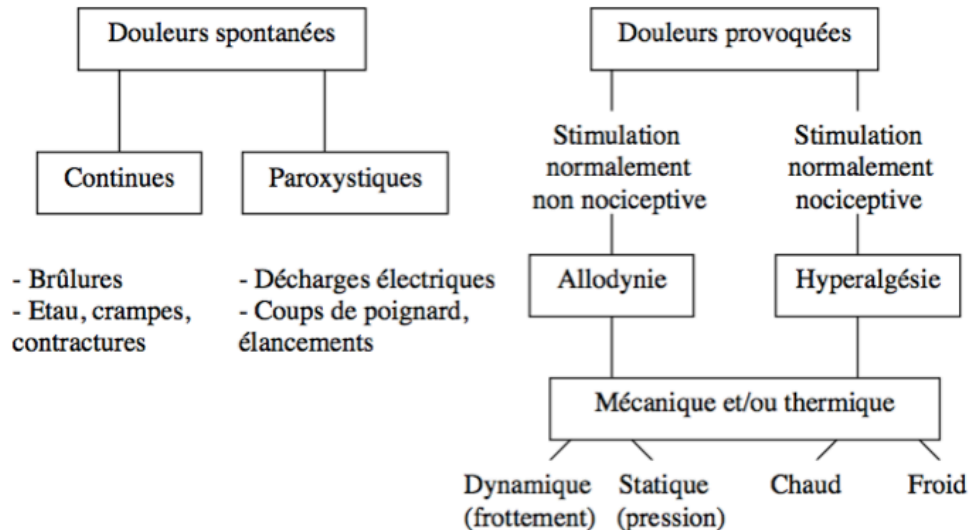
Douleurs spontanées

Continues

Paroxystiques

- Brûlures
- Etau, crampes, contractures

- Décharges électriques
- Coups de poignard, élancements

Douleurs provoquées

Stimulation normalement non nociceptive

Stimulation normalement nociceptive

Allodynie

Hyperalgésie

Mécanique et/ou thermique

Dynamique (frottement)

Statique (pression)

Chaud

Froid